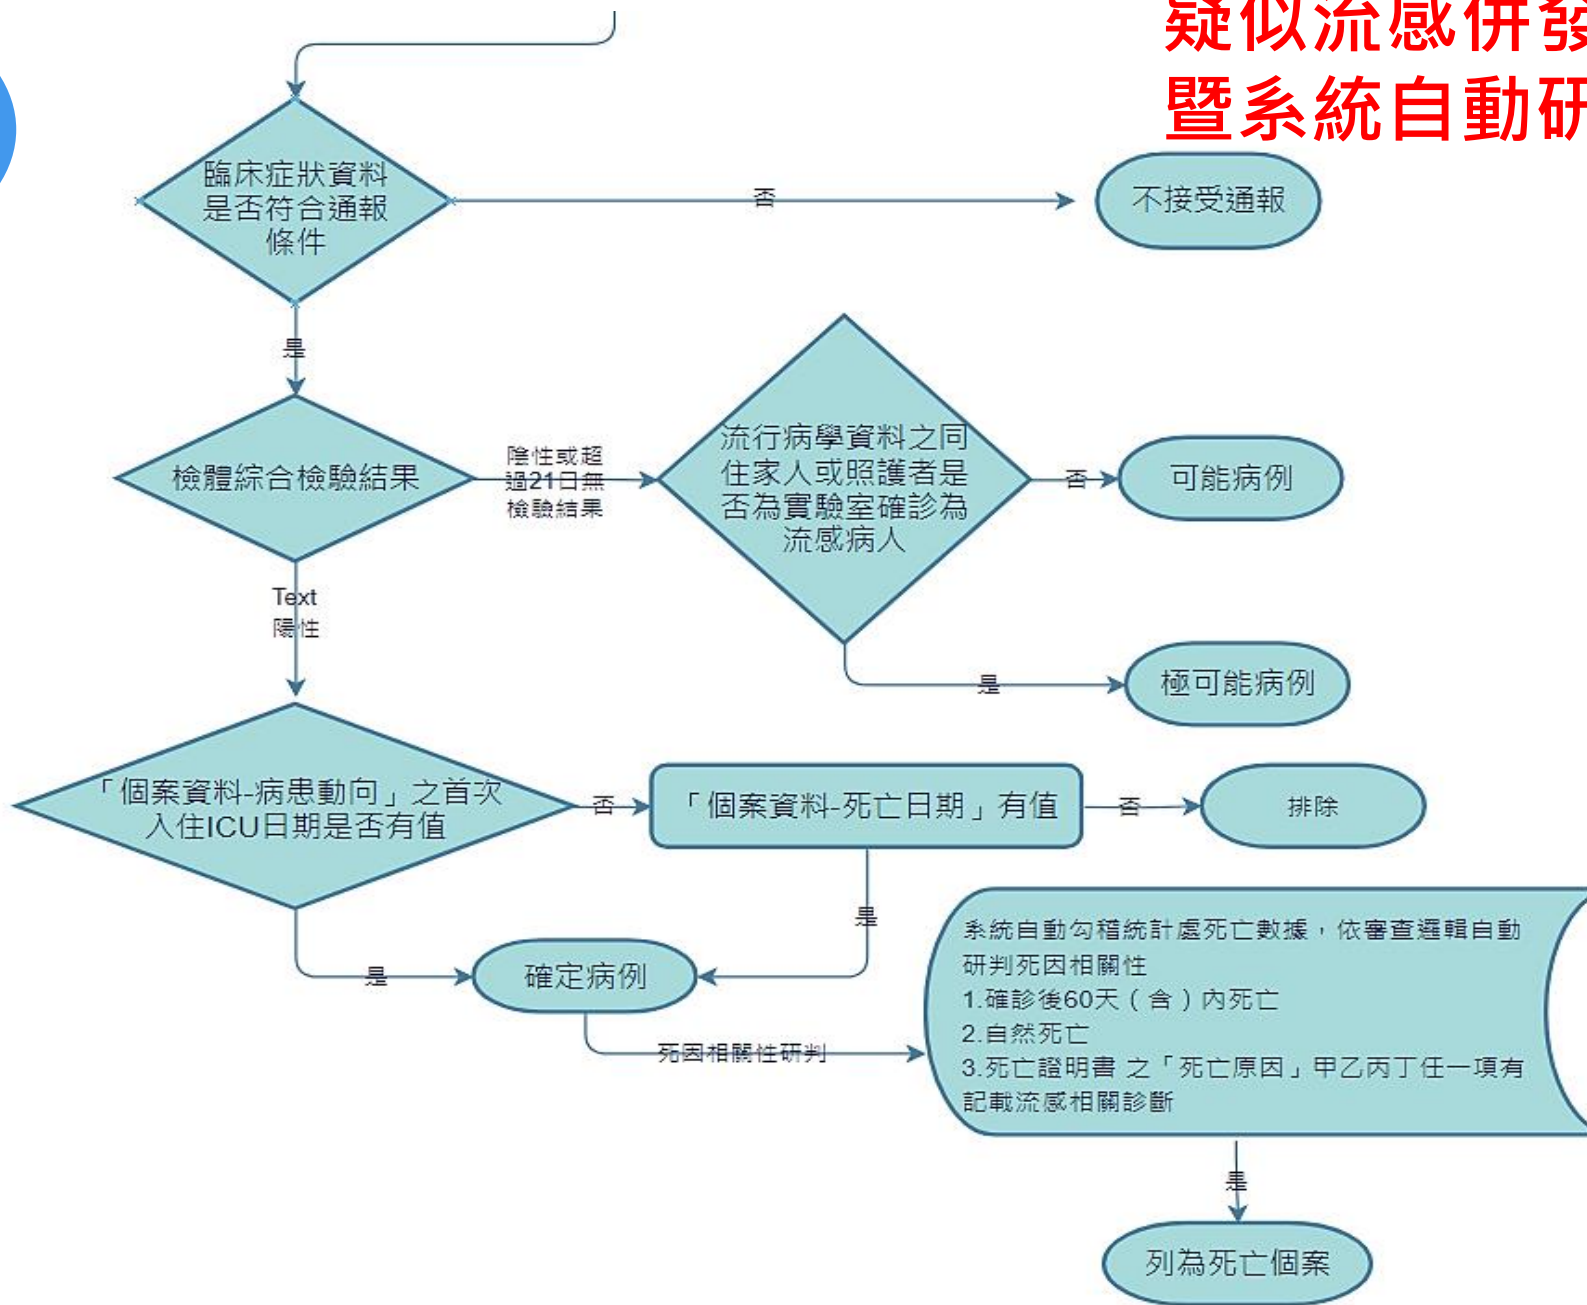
疑似流感併發
暨系統自動研

臨床症狀資料是否符合通報條件

否

不接受通報

是

檢體綜合檢驗結果

陰性或超過21日無檢驗結果

流行病學資料之同住家人或照護者是否為實驗室確診為流感病人

否

可能病例

是

極可能病例

Text
陽性

「個案資料-病患動向」之首次入住ICU日期是否有值

否

「個案資料-死亡日期」有值

否

排除

是

是

確定病例

死因相關性研判

系統自動勾稽統計處死亡數據，依審查邏輯自動研判死因相關性
1.確診後60天（含）內死亡
2.自然死亡
3.死亡證明書 之「死亡原因」甲乙丙丁任一項有記載流感相關診斷

是

列為死亡個案